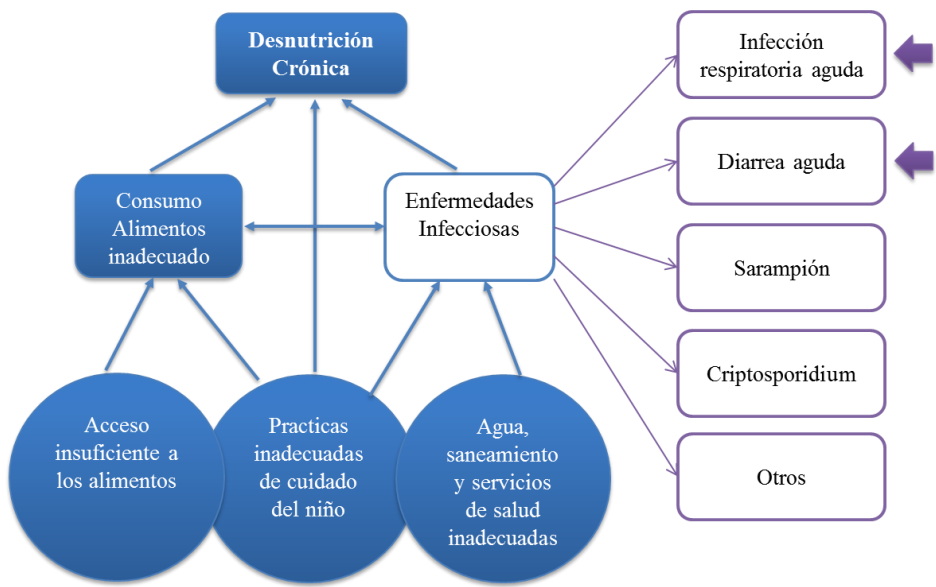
Desnutrición Crónica

Consumo Alimentos inadecuado

Enfermedades Infecciosas

Acceso insuficiente a los alimentos

Practicas inadecuadas de cuidado del niño

Agua, saneamiento y servicios de salud inadecuadas

Infección respiratoria aguda

Diarrea aguda

Sarampión

Criptosporidium

Otros